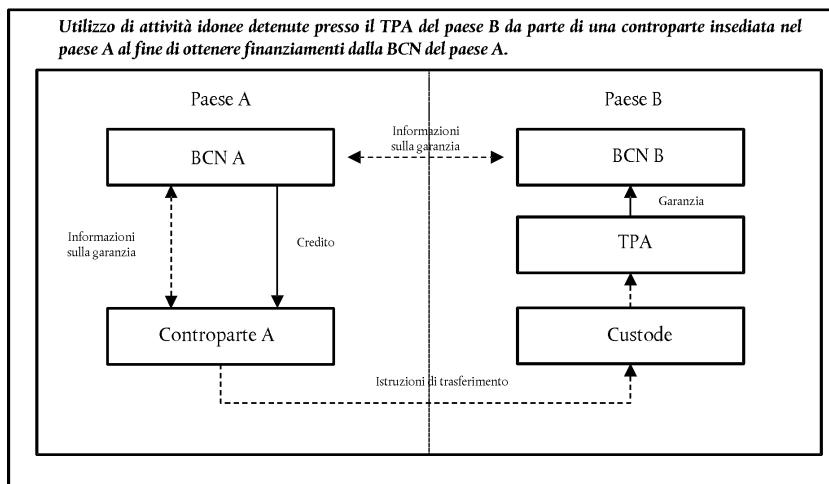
Utilizzo di attività idonee detenute presso il TPA del paese B da parte di una controparte insediata nel paese A al fine di ottenere finanziamenti dalla BCN del paese A.

Paese A

Paese B

BCN A

Informazioni sulla garanzia

BCN B

Garanzia

Informazioni sulla garanzia

Credito

TPA

Controparte A

Custode

Istruzioni di trasferimento